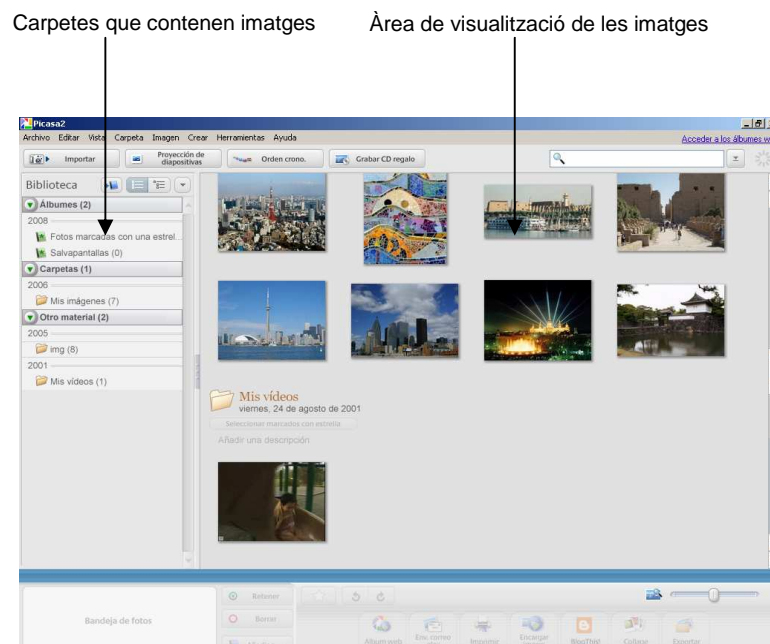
Carpetes que contenen imatges

Àrea de visualització de les imatges

Picasa2

Archivo Editar Vista Carpeta Imagen Crear Herramientas Ayuda

Acceder a los álbumes w

Importar

Proyección de diapositivas

Orden crono.

Grabar CD regalo

Biblioteca

Álbumes (2)

2008

Fotos marcadas con una estrel...

Salvapantallas (0)

Carpetas (1)

2006

Mis imágenes (7)

Otro material (2)

2005

img (8)

2001

Mis vídeos (1)

Mis vídeos

viernes, 24 de agosto de 2001

Seleccionar marcados con estrella

Añadir una descripción

Bandeja de fotos

Retener

Borrar

Álbum web

Env. correo

Imprimir

Encargar

BlogThis!

Collage

Exportar